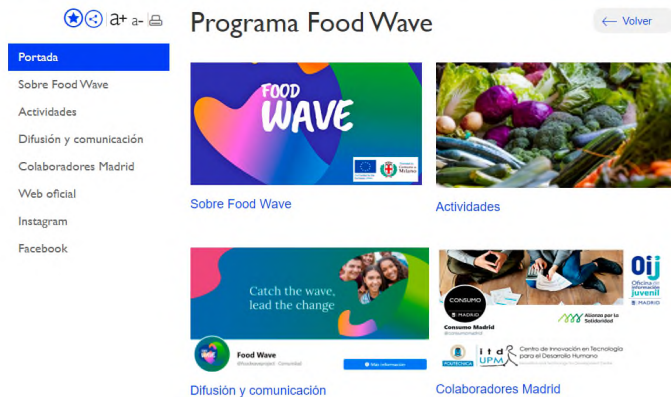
a+ a-

Programa Food Wave

Volver

Portada

Sobre Food Wave

Actividades

Difusión y comunicación

Colaboradores Madrid

Web oficial

Instagram

Facebook

FOOD WAVE

Comune di Milano

Sobre Food Wave

Actividades

Catch the wave, lead the change

Food Wave

Más información

Difusión y comunicación

CONSUMO MADRID

Consumo Madrid

Alianza por la Solidaridad

itd UPM Centro de Innovación en Tecnología para el Desarrollo Humano

POLITÉCNICA

OIJ Oficina de información juvenil MADRID

Colaboradores Madrid